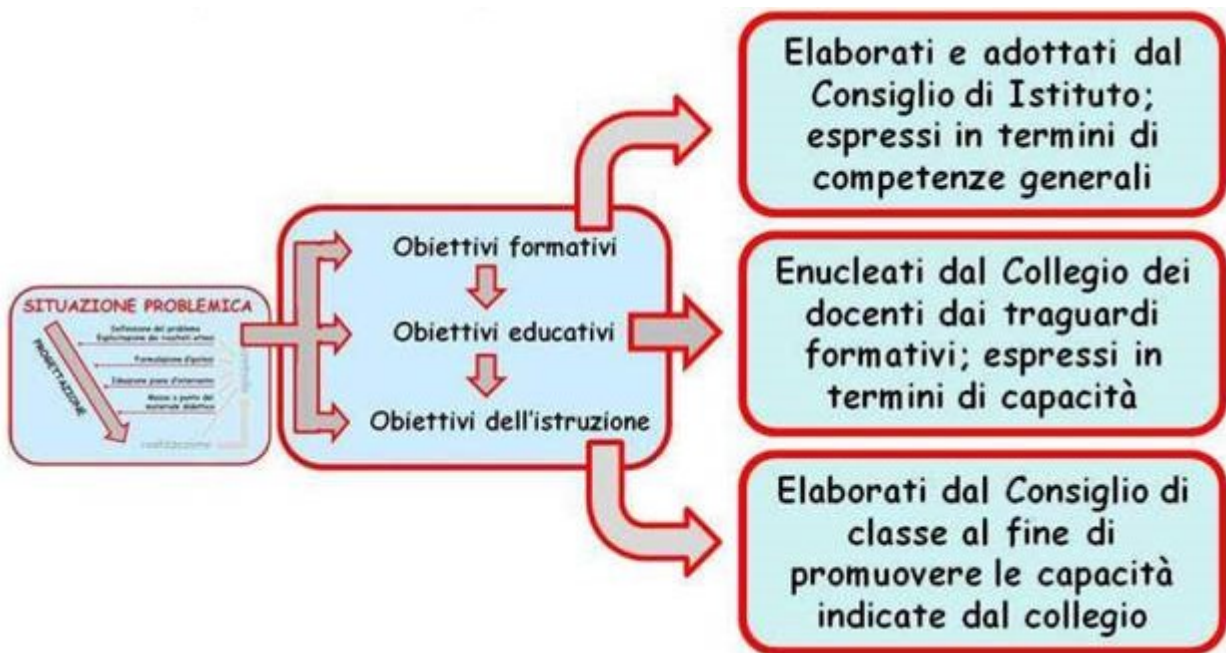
SITUAZIONE PROBLEMICA

PROGETTAZIONE

Definizione del problema
Esplicitazione dei risultati attesi

Formulazione d'ipotesi

Ideazione piano d'intervento

Messa a punto del materiale didattico

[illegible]

realizzazione

Obiettivi formativi

Obiettivi educativi

Obiettivi dell'istruzione

Elaborati e adottati dal Consiglio di Istituto; espressi in termini di competenze generali

Enucleati dal Collegio dei docenti dai traguardi formativi; espressi in termini di capacità

Elaborati dal Consiglio di classe al fine di promuovere le capacità indicate dal collegio